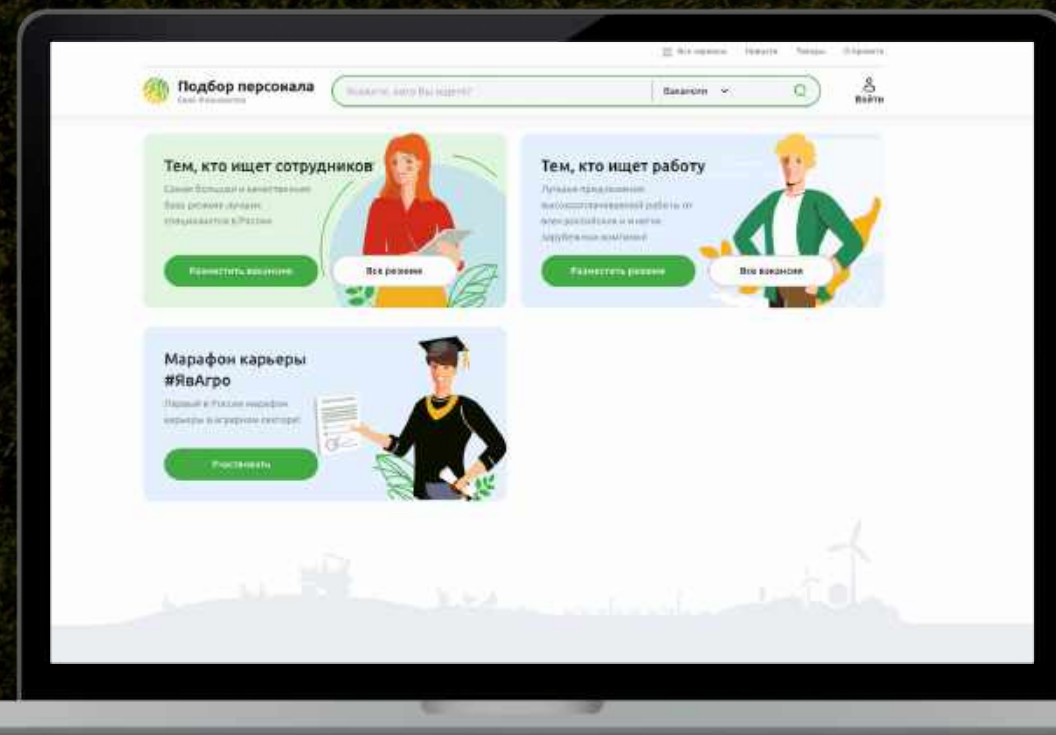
Все сервисы Новости Тарифы О проекте

Подбор персонала
Свое Фермерство

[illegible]

Вакансии

Войти

Тем, кто ищет сотрудников

Самая большая и качественная база резюме лучших специалистов в России

Разместить вакансию

Все резюме

Тем, кто ищет работу

Лучшие предложения высокооплачиваемой работы от всех российских и многих зарубежных компаний

Разместить резюме

Все вакансии

Марафон карьеры #ЯвАгро

Первый в России марафон карьеры в аграрном секторе

Участвовать